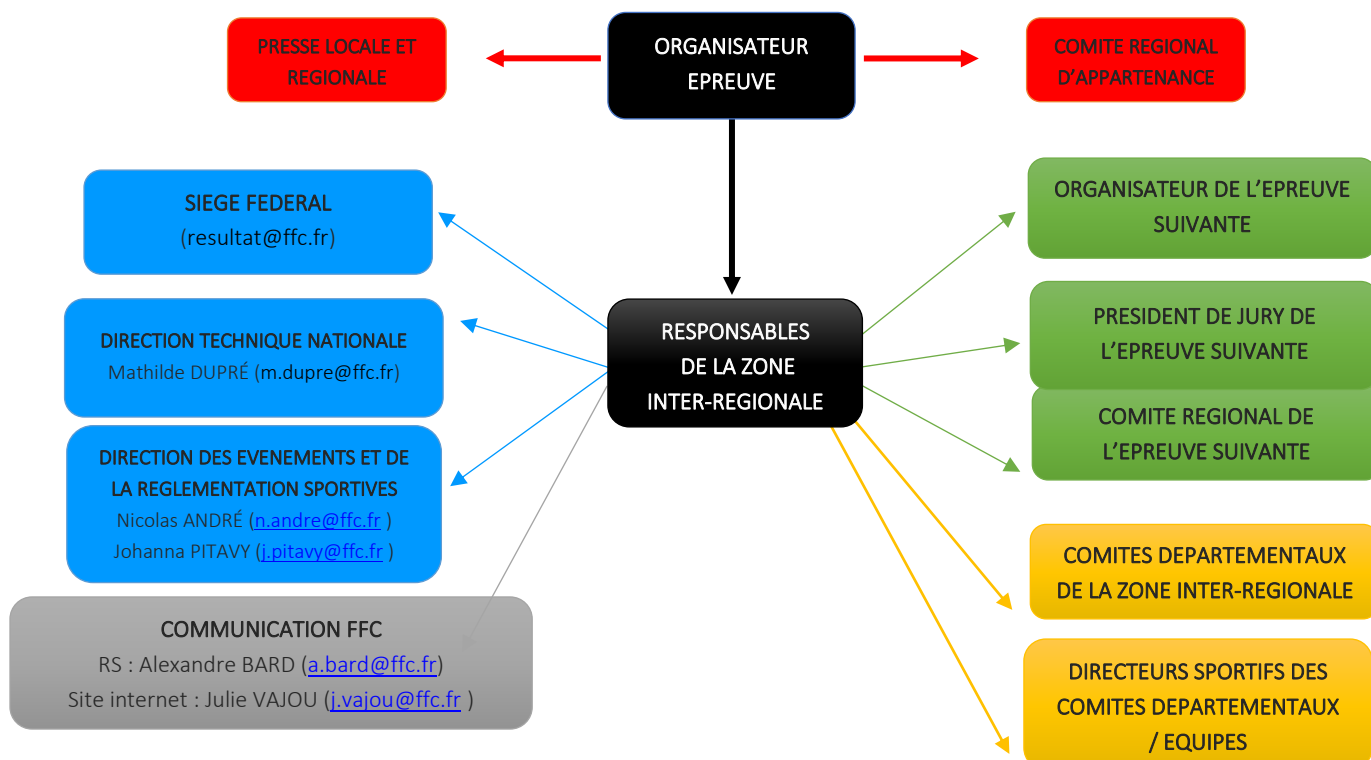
PRESSE LOCALE ET REGIONALE

ORGANISATEUR EPREUVE

COMITE REGIONAL D'APPARTENANCE

SIEGE FEDERAL
(resultat@ffc.fr)

DIRECTION TECHNIQUE NATIONALE
Mathilde DUPRÉ (m.dupre@ffc.fr)

DIRECTION DES EVENEMENTS ET DE LA REGLEMENTATION SPORTIVES
Nicolas ANDRÉ (n.andre@ffc.fr )
Johanna PITAVY (j.pitavy@ffc.fr )

COMMUNICATION FFC
RS : Alexandre BARD (a.bard@ffc.fr)
Site internet : Julie VAJOU (j.vajou@ffc.fr )

RESPONSABLES DE LA ZONE INTER-REGIONALE

ORGANISATEUR DE L'EPREUVE SUIVANTE

PRESIDENT DE JURY DE L'EPREUVE SUIVANTE

COMITE REGIONAL DE L'EPREUVE SUIVANTE

COMITES DEPARTEMENTAUX DE LA ZONE INTER-REGIONALE

DIRECTEURS SPORTIFS DES COMITES DEPARTEMENTAUX / EQUIPES